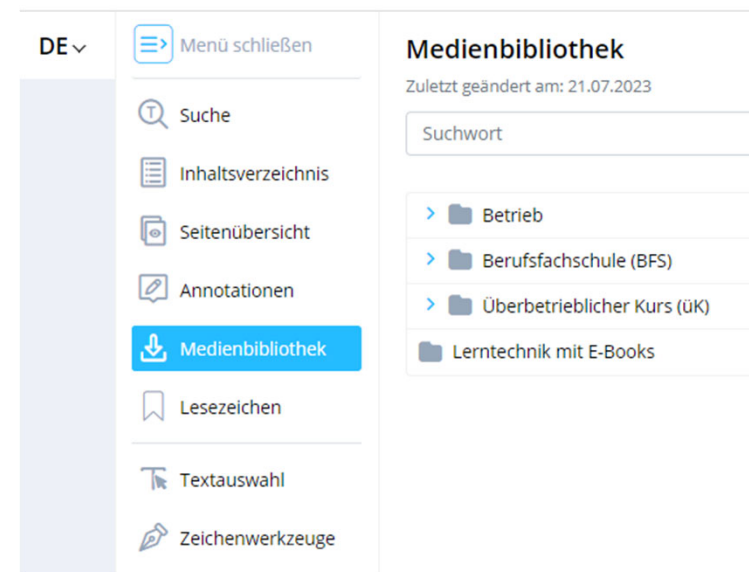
DE

Menü schließen

Suche

Inhaltsverzeichnis

Seitenübersicht

Annotationen

Medienbibliothek

Lesezeichen

Textauswahl

Zeichenwerkzeuge

Medienbibliothek

Zuletzt geändert am: 21.07.2023

Suchwort

Betrieb

Berufsfachschule (BFS)

Überbetrieblicher Kurs (üK)

Lerntechnik mit E-Books